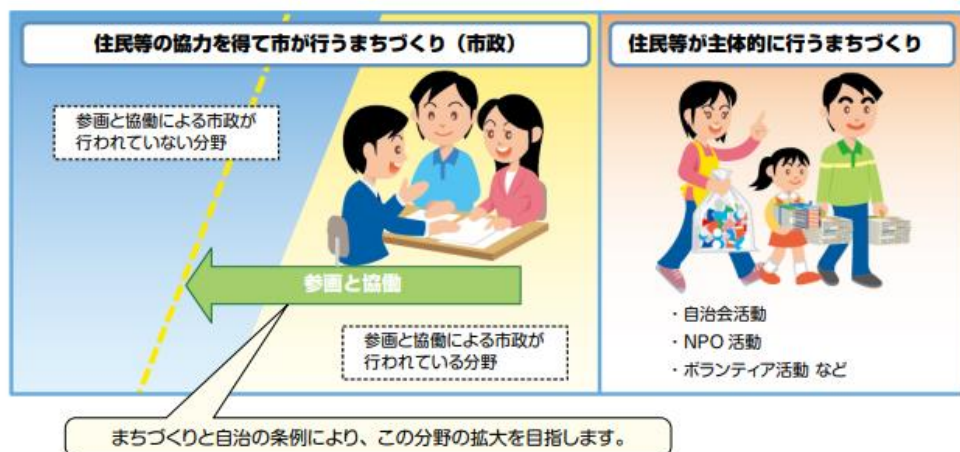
住民等の協力を得て市が行うまちづくり（市政）

参画と協働による市政が行われていない分野

参画と協働

参画と協働による市政が行われている分野

住民等が主体的に行うまちづくり

・自治会活動
・NPO 活動
・ボランティア活動 など

まちづくりと自治の条例により、この分野の拡大を目指します。